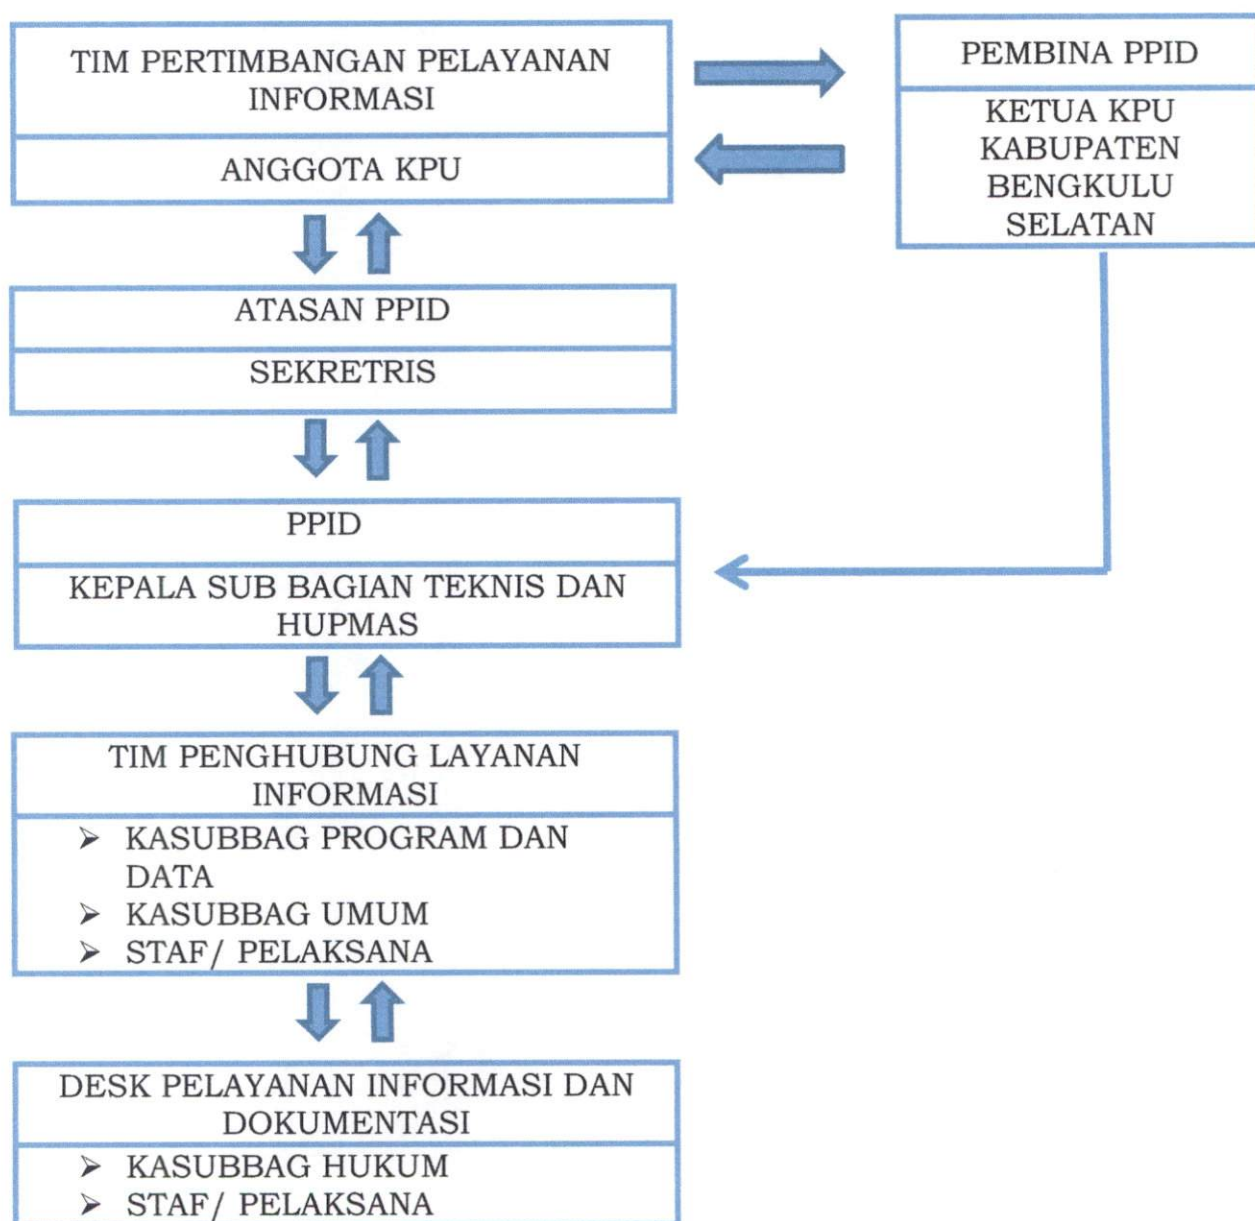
TIM PERTIMBANGAN PELAYANAN INFORMASI

ANGGOTA KPU

PEMBINA PPID

KETUA KPU KABUPATEN BENGKULU SELATAN

ATASAN PPID

SEKRETRIS

PPID

KEPALA SUB BAGIAN TEKNIS DAN HUPMAS

TIM PENGHUBUNG LAYANAN INFORMASI

➤ KASUBBAG PROGRAM DAN DATA
➤ KASUBBAG UMUM
➤ STAF/ PELAKSANA

DESK PELAYANAN INFORMASI DAN DOKUMENTASI

➤ KASUBBAG HUKUM
➤ STAF/ PELAKSANA